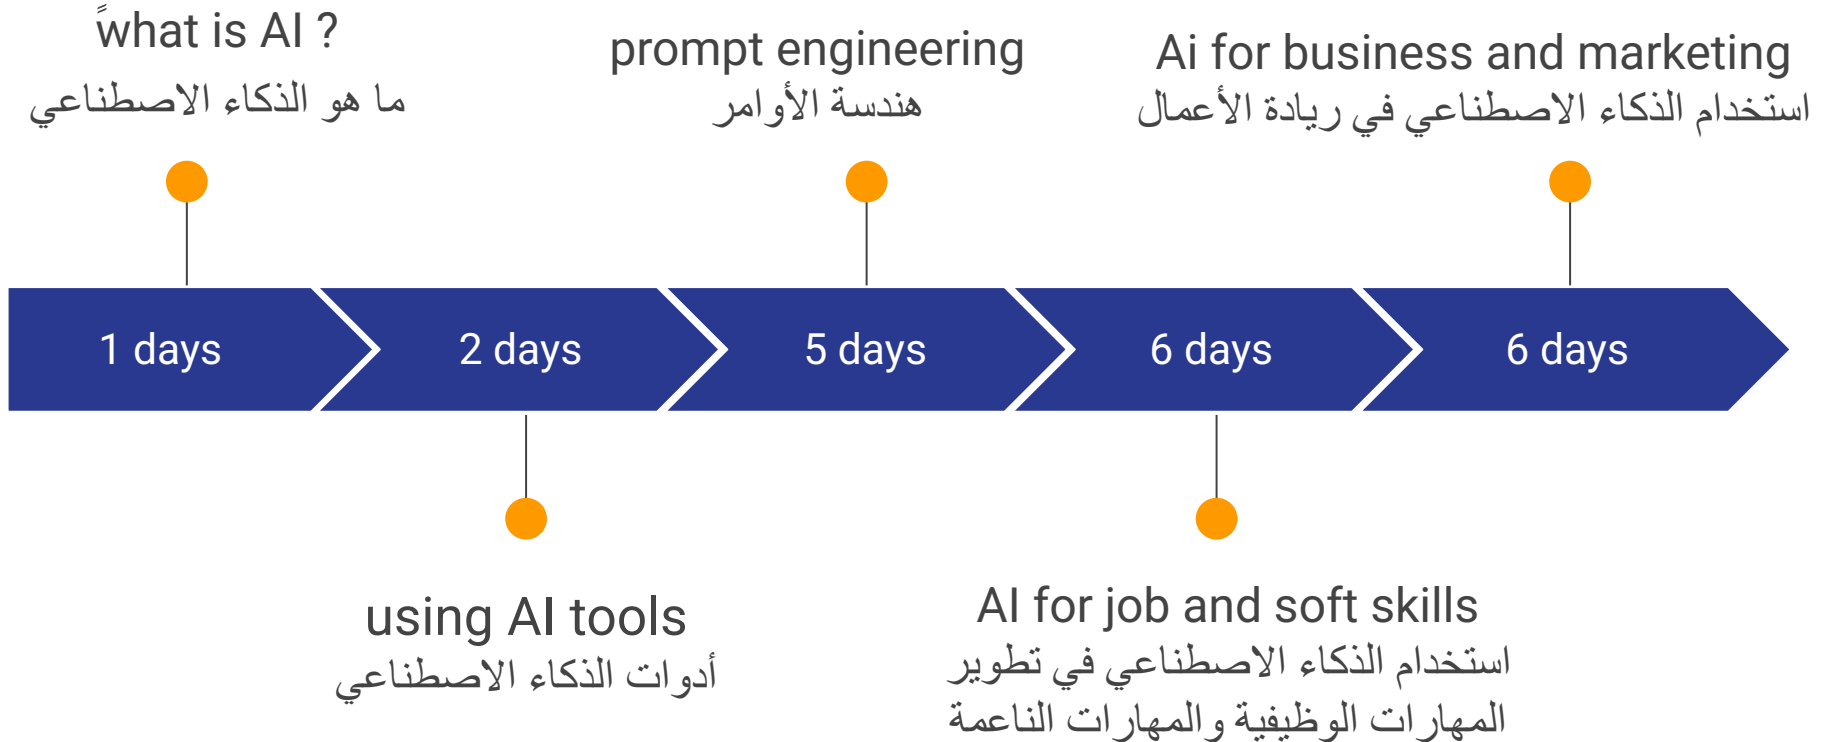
what is AI ?
ما هو الذكاء الاصطناعي

prompt engineering
هندسة الأوامر

Ai for business and marketing
استخدام الذكاء الاصطناعي في ريادة الأعمال

1 days

2 days

5 days

6 days

6 days

using AI tools
أدوات الذكاء الاصطناعي

AI for job and soft skills
استخدام الذكاء الاصطناعي في تطوير المهارات الوظيفية والمهارات الناعمة